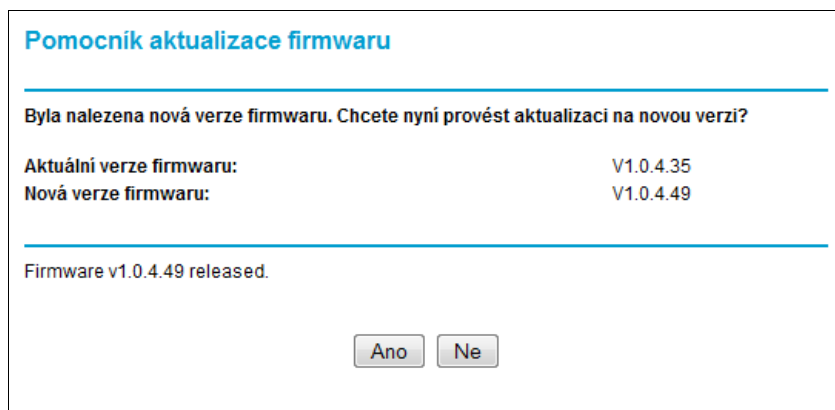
Pomocník aktualizace firmwaru

Byla nalezena nová verze firmwaru. Chcete nyní provést aktualizaci na novou verzi?

| Aktuální verze firmwaru: | V1.0.4.35 |
|---|---|
| Nová verze firmwaru: | V1.0.4.49 |

Firmware v1.0.4.49 released.

Ano Ne